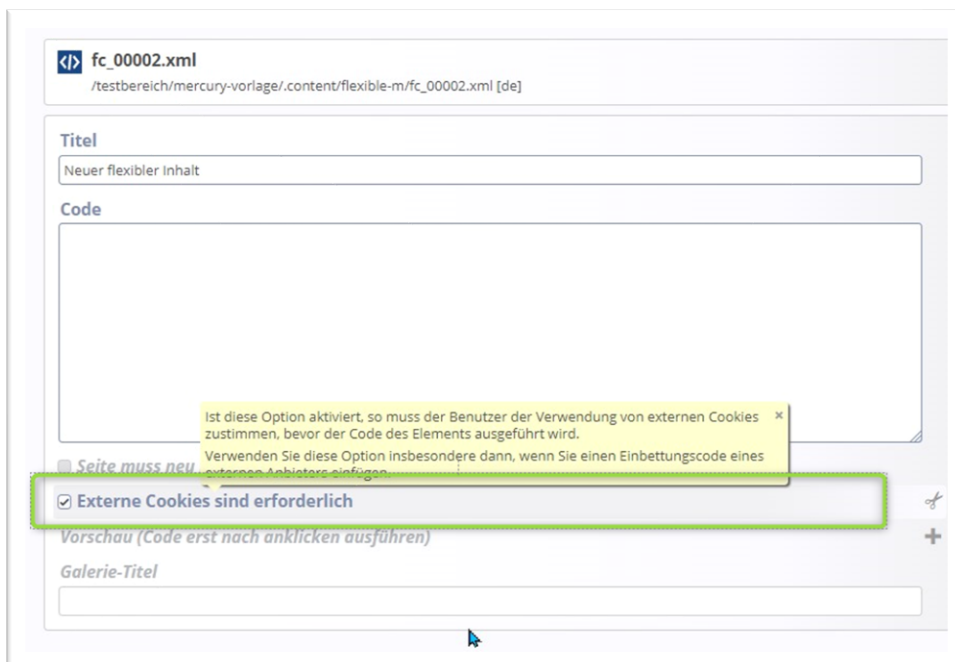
fc_00002.xml
/testbereich/mercury-vorlage/.content/flexible-m/fc_00002.xml [de]

Titel

Neuer flexibler Inhalt

Code

Ist diese Option aktiviert, so muss der Benutzer der Verwendung von externen Cookies zustimmen, bevor der Code des Elements ausgeführt wird. ×

Verwenden Sie diese Option insbesondere dann, wenn Sie einen Einbettungscode eines externen Anbieters einfügen.

Seite muss neu

Externe Cookies sind erforderlich

Vorschau (Code erst nach anklicken ausführen)

Galerie-Titel